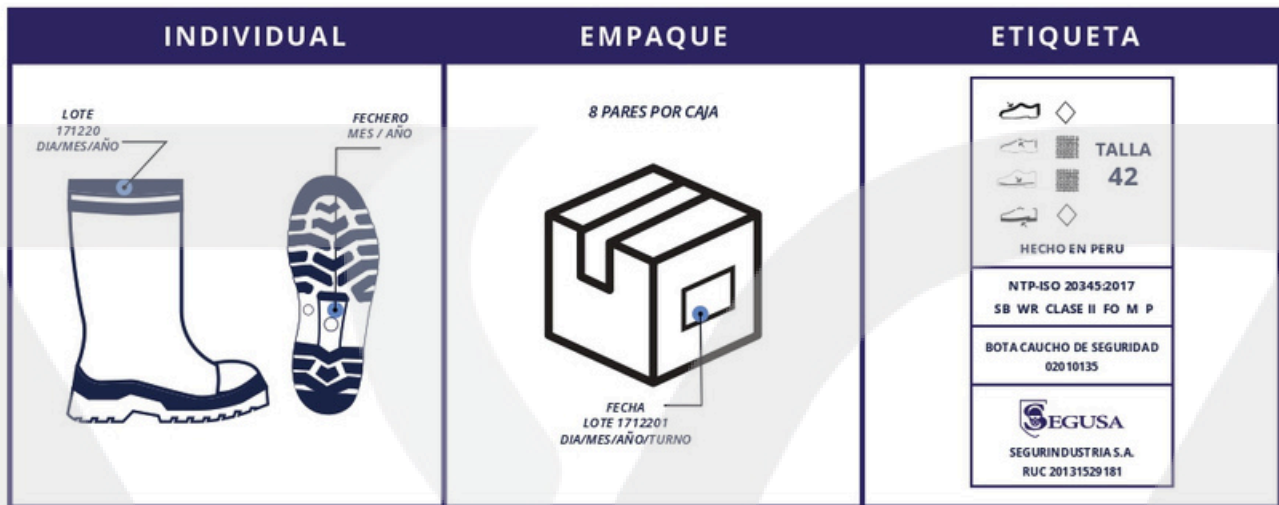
INDIVIDUAL

LOTE
171220
DIA/MES/AÑO

FECHERO
MES / AÑO

EMPAQUE

8 PARES POR CAJA

FECHA
LOTE 1712201
DIA/MES/AÑO/TURNO

ETIQUETA

TALLA
42

HECHO EN PERU

NTP-ISO 20345:2017
SB WR CLASE II FO M P

BOTA CAUCHO DE SEGURIDAD
02010135

SEGUSA

SEGURINDUSTRIA S.A.
RUC 20131529181